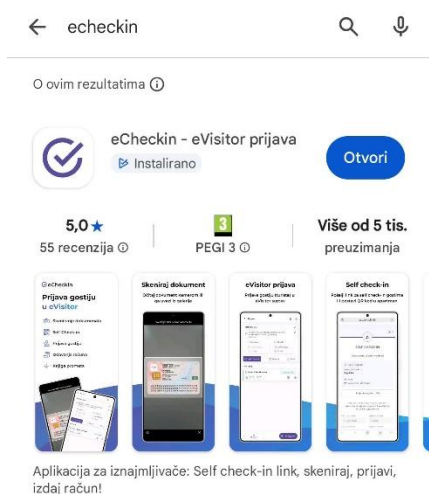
echeckin

O ovim rezultatima ⓘ

eCheckin - eVisitor prijava
Instalirano
Otvori

5,0★
55 recenzija ⓘ

3
PEGI 3 ⓘ

Više od 5 tis.
preuzimanja

eCheckin
Prijava gostiju u eVisitor

Skeniraj dokument
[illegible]

eVisitor prijava
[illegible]

Self check-in
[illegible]

Aplikacija za iznajmljivače: Self check-in link, skeniraj, prijavi, izdaj račun!